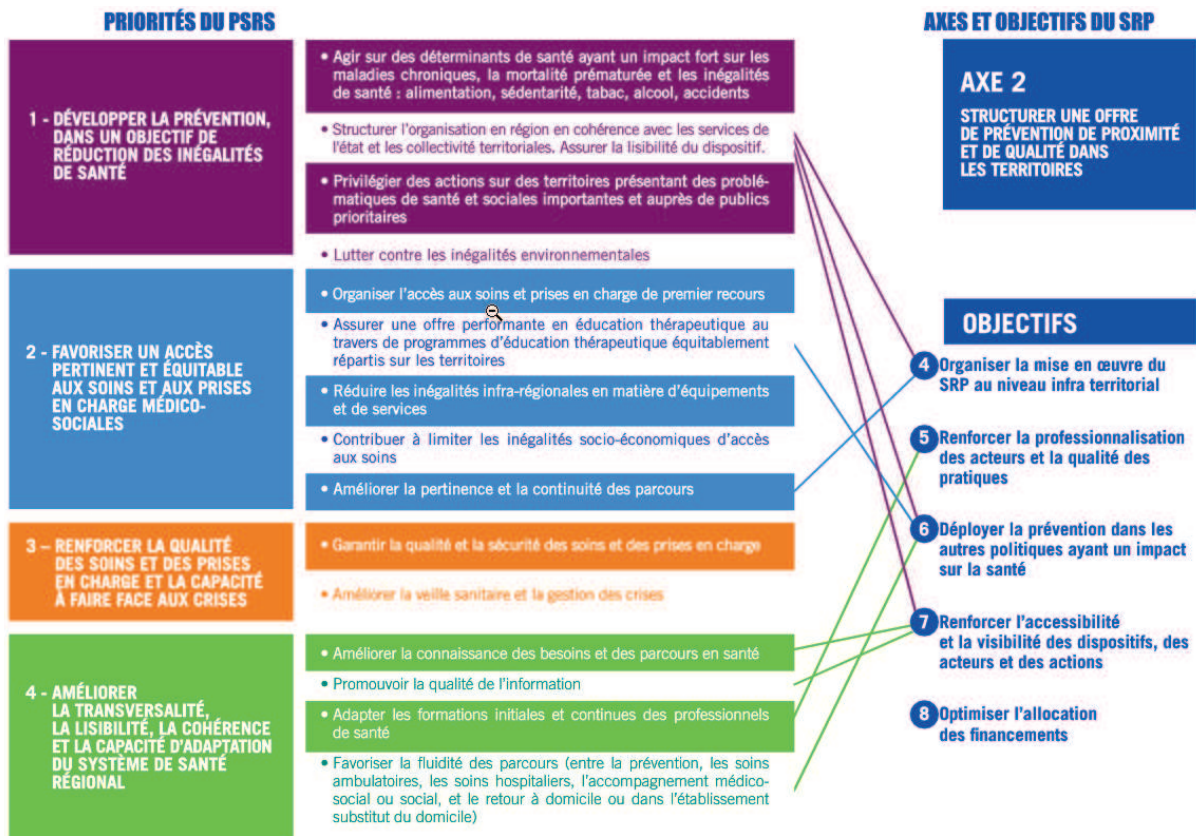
PRIORITÉS DU PSRS

1 - DÉVELOPPER LA PRÉVENTION, DANS UN OBJECTIF DE RÉDUCTION DES INÉGALITÉS DE SANTÉ

• Agir sur des déterminants de santé ayant un impact fort sur les maladies chroniques, la mortalité prématurée et les inégalités de santé : alimentation, sédentarité, tabac, alcool, accidents

• Structurer l'organisation en région en cohérence avec les services de l'état et les collectivité territoriales. Assurer la lisibilité du dispositif.

• Privilégier des actions sur des territoires présentant des problématiques de santé et sociales importantes et auprès de publics prioritaires

• Lutter contre les inégalités environnementales

2 - FAVORISER UN ACCÈS PERTINENT ET ÉQUITABLE AUX SOINS ET AUX PRISES EN CHARGE MÉDICO-SOCIALES

• Organiser l'accès aux soins et prises en charge de premier recours

• Assurer une offre performante en éducation thérapeutique au travers de programmes d'éducation thérapeutique équitablement répartis sur les territoires

• Réduire les inégalités infra-régionales en matière d'équipements et de services

• Contribuer à limiter les inégalités socio-économiques d'accès aux soins

• Améliorer la pertinence et la continuité des parcours

3 – RENFORCER LA QUALITÉ DES SOINS ET DES PRISES EN CHARGE ET LA CAPACITÉ À FAIRE FACE AUX CRISES

• Garantir la qualité et la sécurité des soins et des prises en charge

• Améliorer la veille sanitaire et la gestion des crises

4 - AMÉLIORER LA TRANSVERSALITÉ, LA LISIBILITÉ, LA COHÉRENCE ET LA CAPACITÉ D'ADAPTATION DU SYSTÈME DE SANTÉ RÉGIONAL

• Améliorer la connaissance des besoins et des parcours en santé

• Promouvoir la qualité de l'information

• Adapter les formations initiales et continues des professionnels de santé

• Favoriser la fluidité des parcours (entre la prévention, les soins ambulatoires, les soins hospitaliers, l'accompagnement médico-social ou social, et le retour à domicile ou dans l'établissement substitut du domicile)

AXES ET OBJECTIFS DU SRP

AXE 2
STRUCTURER UNE OFFRE DE PRÉVENTION DE PROXIMITÉ ET DE QUALITÉ DANS LES TERRITOIRES

OBJECTIFS

4 Organiser la mise en œuvre du SRP au niveau infra territorial

5 Renforcer la professionnalisation des acteurs et la qualité des pratiques

6 Déployer la prévention dans les autres politiques ayant un impact sur la santé

7 Renforcer l'accessibilité et la visibilité des dispositifs, des acteurs et des actions

8 Optimiser l'allocation des financements